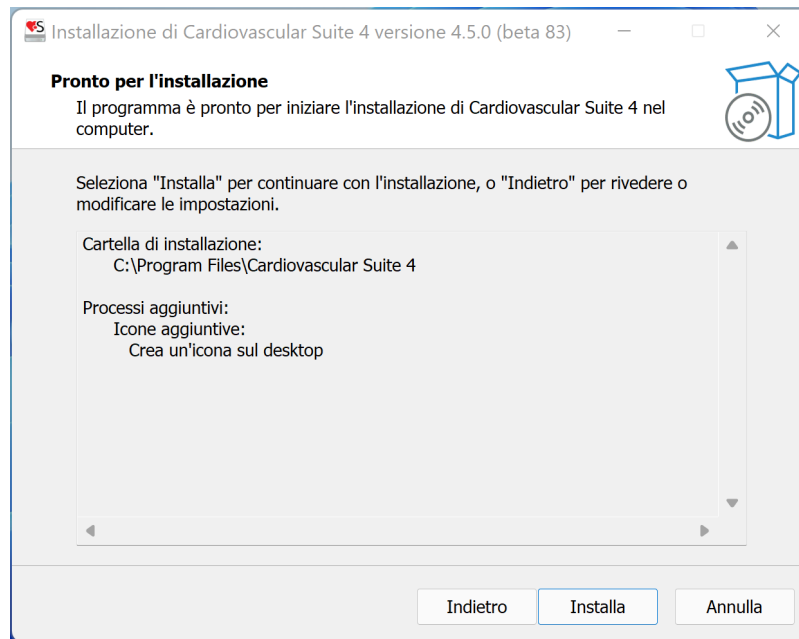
Installazione di Cardiovascular Suite 4 versione 4.5.0 (beta 83)

Pronto per l'installazione

Il programma è pronto per iniziare l'installazione di Cardiovascular Suite 4 nel computer.

Seleziona "Installa" per continuare con l'installazione, o "Indietro" per rivedere o modificare le impostazioni.

Cartella di installazione:
C:\Program Files\Cardiovascular Suite 4

Processi aggiuntivi:
Icone aggiuntive:
Crea un'icona sul desktop

Indietro
Installa
Annulla